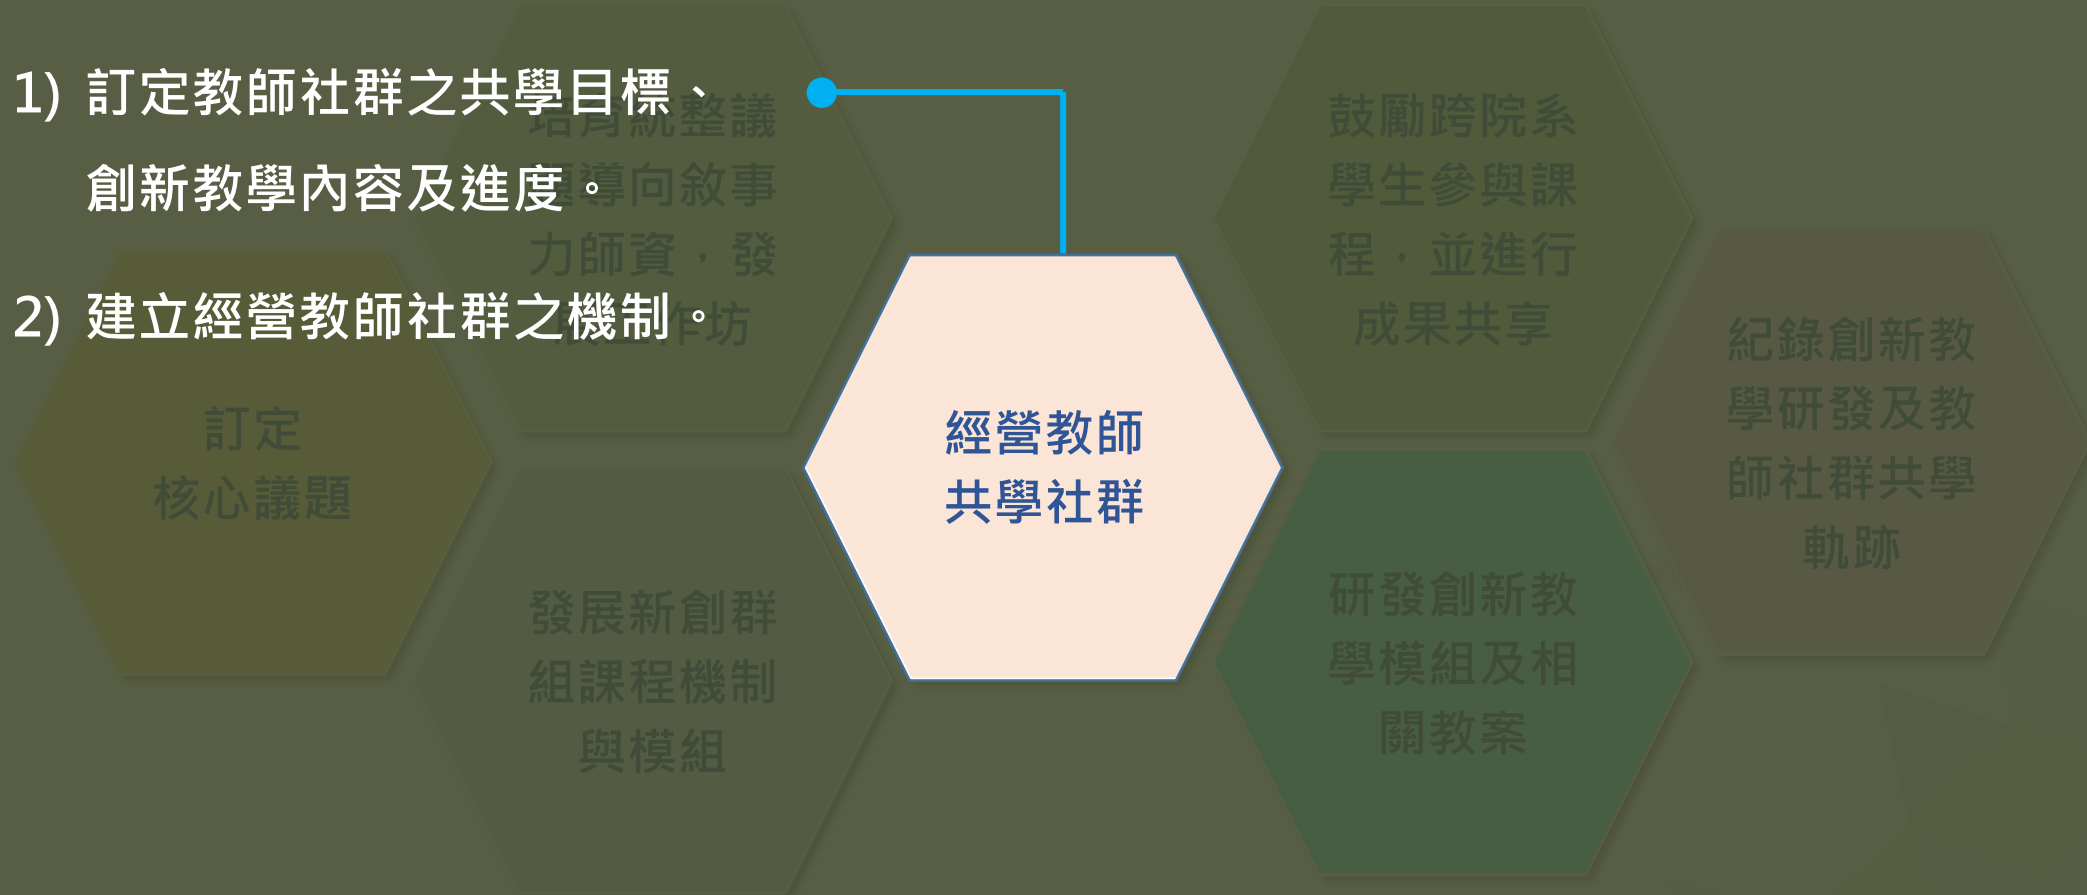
1) 訂定教師社群之共學目標、創新教學內容及進度。

2) 建立經營教師社群之機制。

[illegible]

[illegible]導向敘事

力師資，發

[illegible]坊

鼓勵跨院系學生參與課程，並進行成果共享

紀錄創新教學研發及教師社群共學軌跡

訂定核心議題

經營教師共學社群

發展新創群組課程機制與模組

研發創新教學模組及相關教案